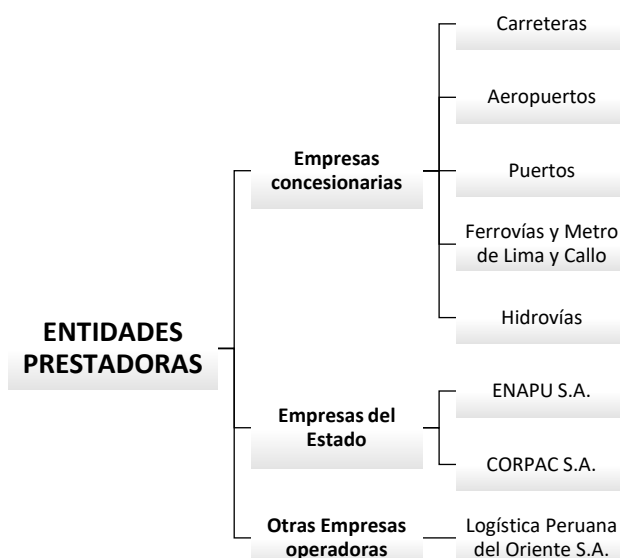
ENTIDADES PRESTADORAS

Empresas concesionarias

Carreteras

Aeropuertos

Puertos

Ferrovías y Metro de Lima y Callo

Hidrovías

Empresas del Estado

ENAPU S.A.

CORPAC S.A.

Otras Empresas operadoras

Logística Peruana del Oriente S.A.